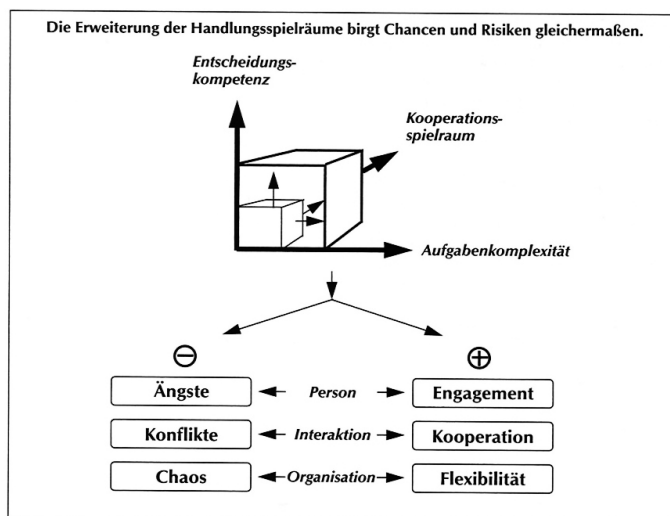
Die Erweiterung der Handlungsspielräume birgt Chancen und Risiken gleichermaßen.

Entscheidungskompetenz

Kooperationsspielraum

Aufgabenkomplexität

⊖

⊕

Ängste ← Person → Engagement

Konflikte ← Interaktion → Kooperation

Chaos ← Organisation → Flexibilität